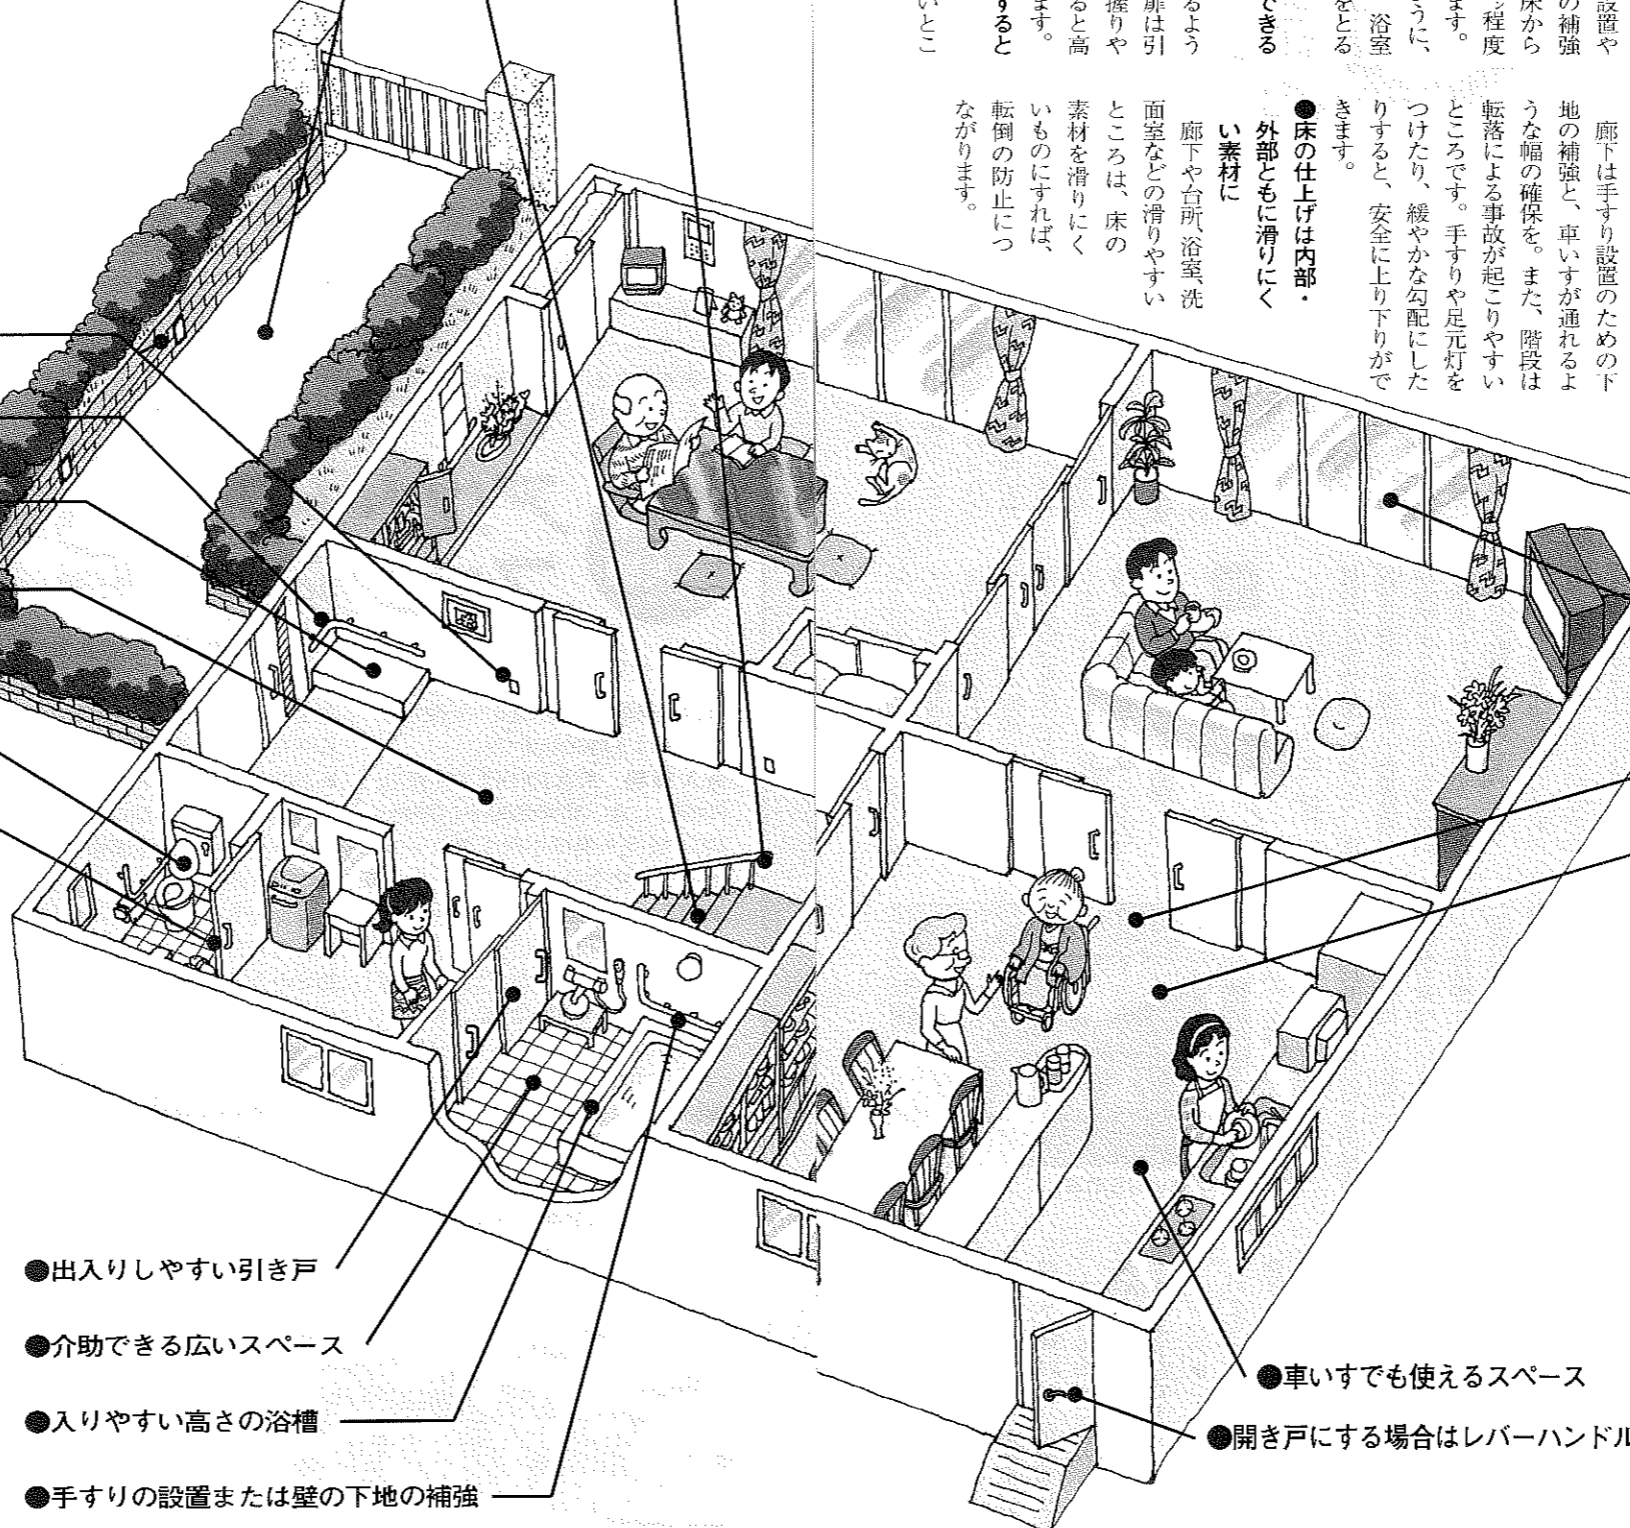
設置や
の補強
床から
程度
ます。
うに、
浴室
をとる
できる

るよう
扉は引
握りや
ると高
ます。
すると

いとこ

廊下は手すり設置のための下地の補強と、車いすが通れるような幅の確保を。また、階段は転落による事故が起こりやすいところです。手すりや足元灯をつけたり、緩やかな勾配にしたりすると、安全に上り下りができます。

●床の仕上げは内部・外部ともに滑りにくい素材に

廊下や台所、浴室、洗面室などの滑りやすいところは、床の素材を滑りにくいものにすれば、転倒の防止につながります。

●出入りしやすい引き戸

●介助できる広いスペース

●入りやすい高さの浴槽

●手すりの設置または壁の下地の補強

●車いすでも使えるスペース

●開き戸にする場合はレバーハンドル